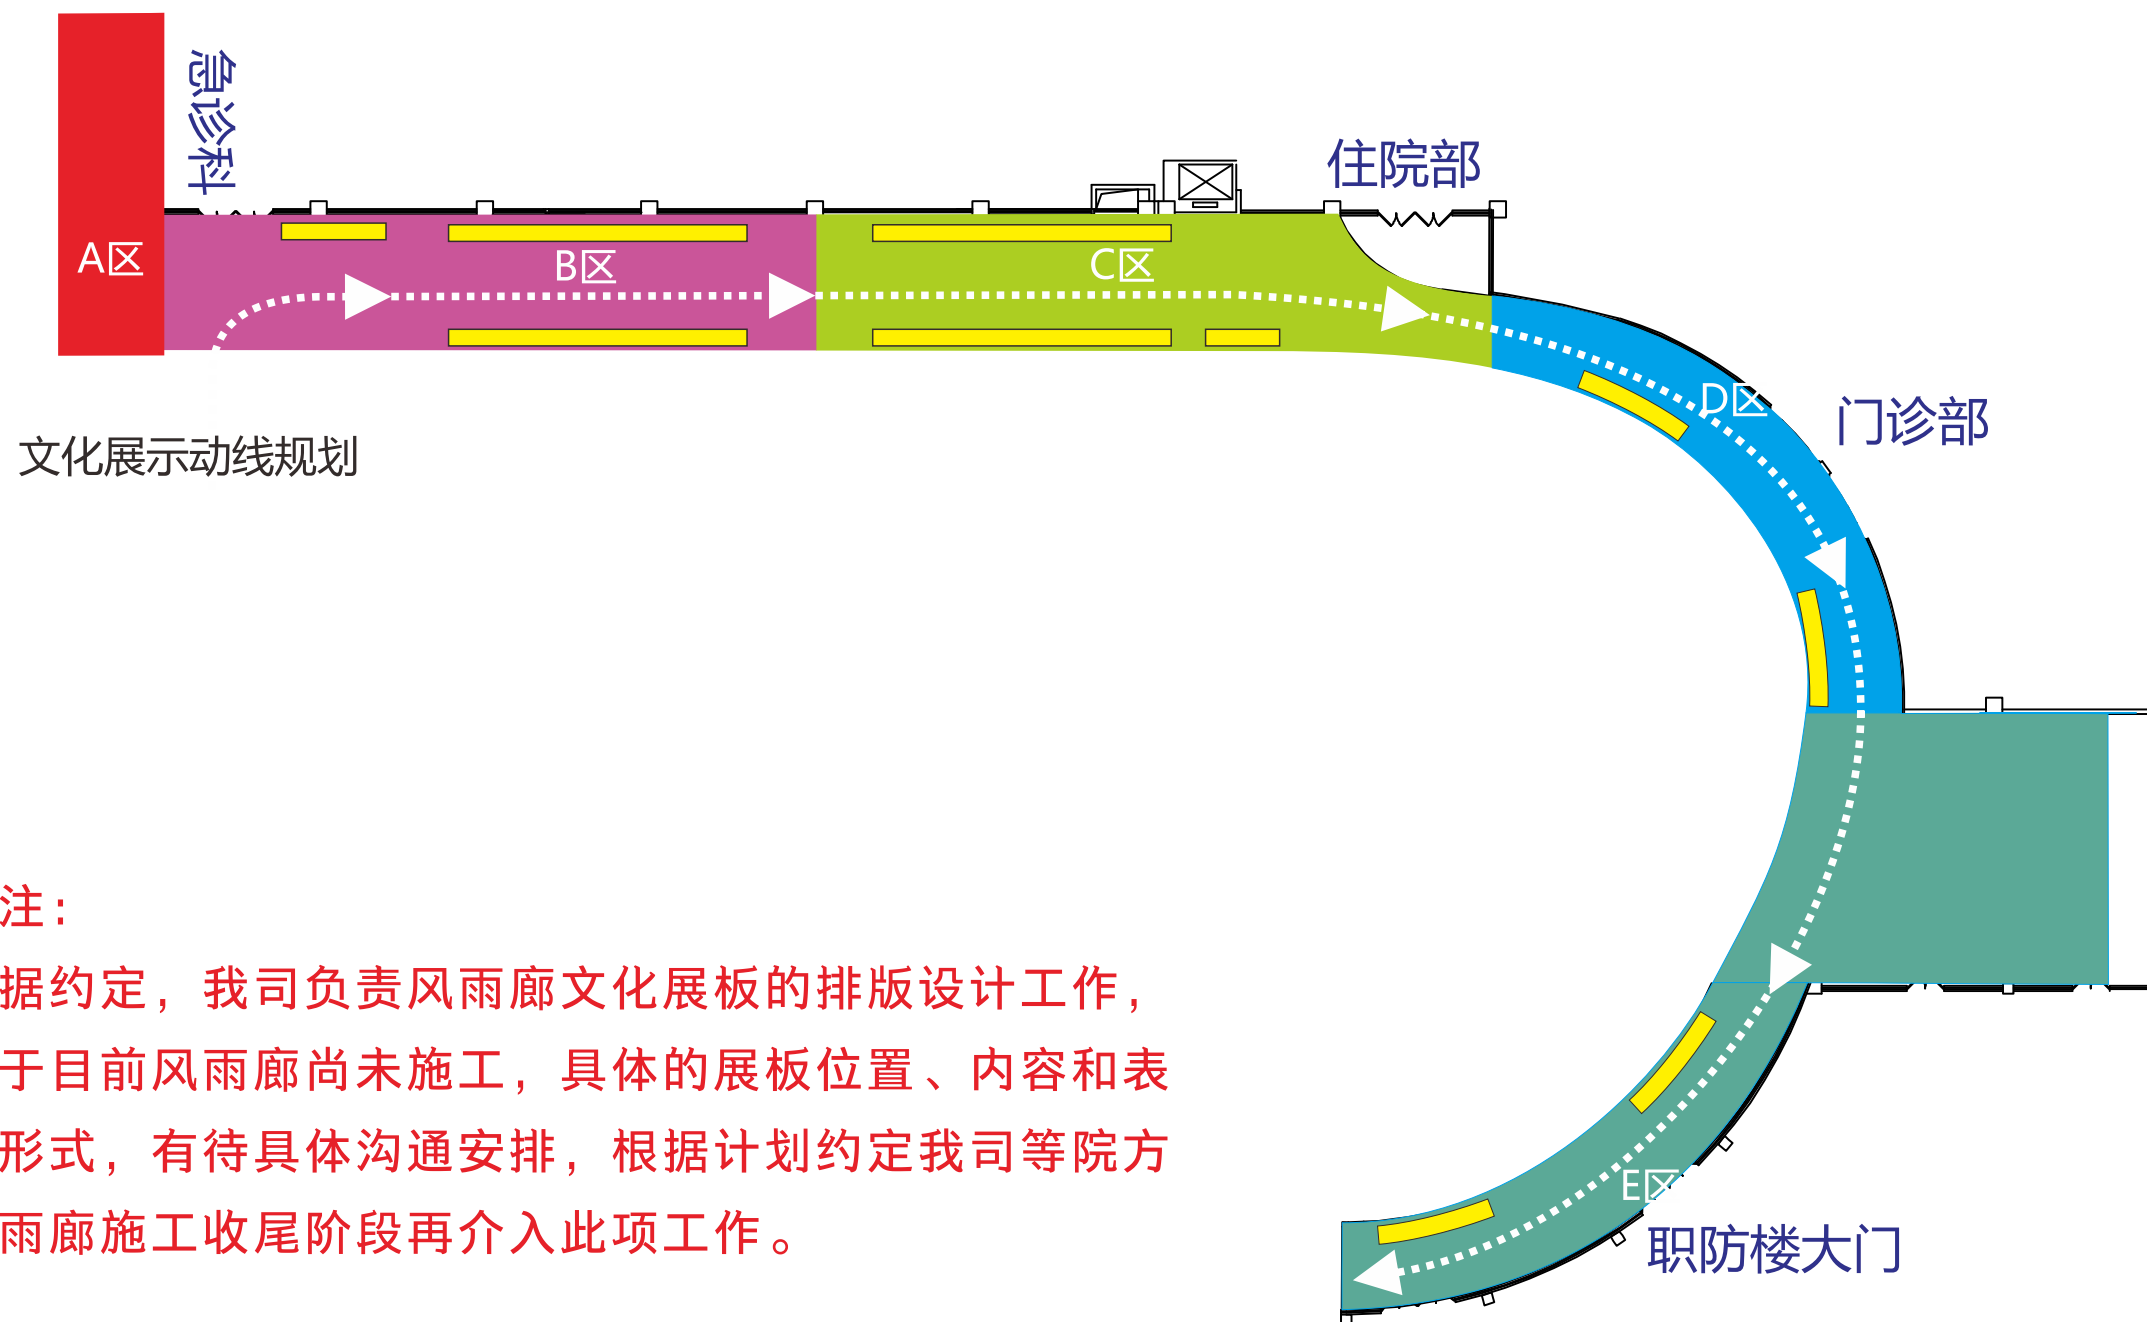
急诊科

A区

B区

C区

住院部

D区

门诊部

文化展示动线规划

E区

职防楼大门

注：

据约定，我司负责风雨廊文化展板的排版设计工作，于目前风雨廊尚未施工，具体的展板位置、内容和表形式，有待具体沟通安排，根据计划约定我司等院方雨廊施工收尾阶段再介入此项工作。